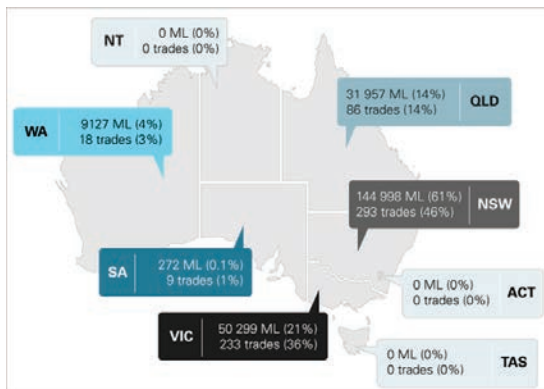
NT
0 ML (0%)
0 trades (0%)

QLD
31 957 ML (14%)
86 trades (14%)

WA
9127 ML (4%)
18 trades (3%)

NSW
144 998 ML (61%)
293 trades (46%)

SA
272 ML (0.1%)
9 trades (1%)

ACT
0 ML (0%)
0 trades (0%)

VIC
50 299 ML (21%)
233 trades (36%)

TAS
0 ML (0%)
0 trades (0%)